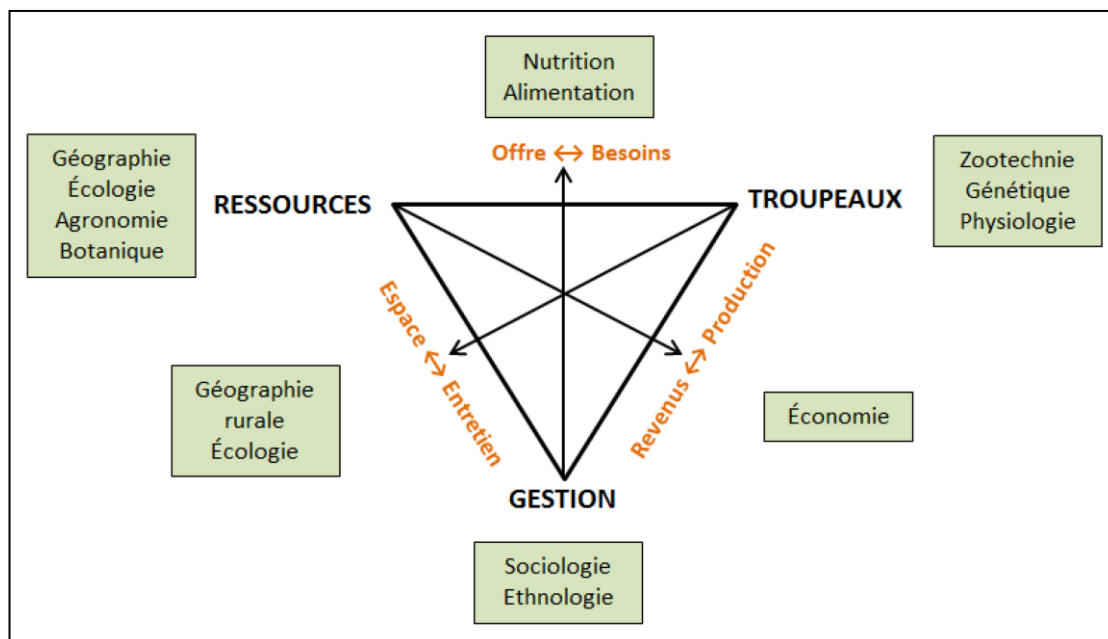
Nutrition
Alimentation

Offre ⟷ Besoins

Géographie
Écologie
Agronomie
Botanique

RESSOURCES

TROUPEAUX

Zootechnie
Génétique
Physiologie

Espace ⟷ Entretien

Revenus ⟷ Production

Géographie
rurale
Écologie

Économie

GESTION

Sociologie
Ethnologie